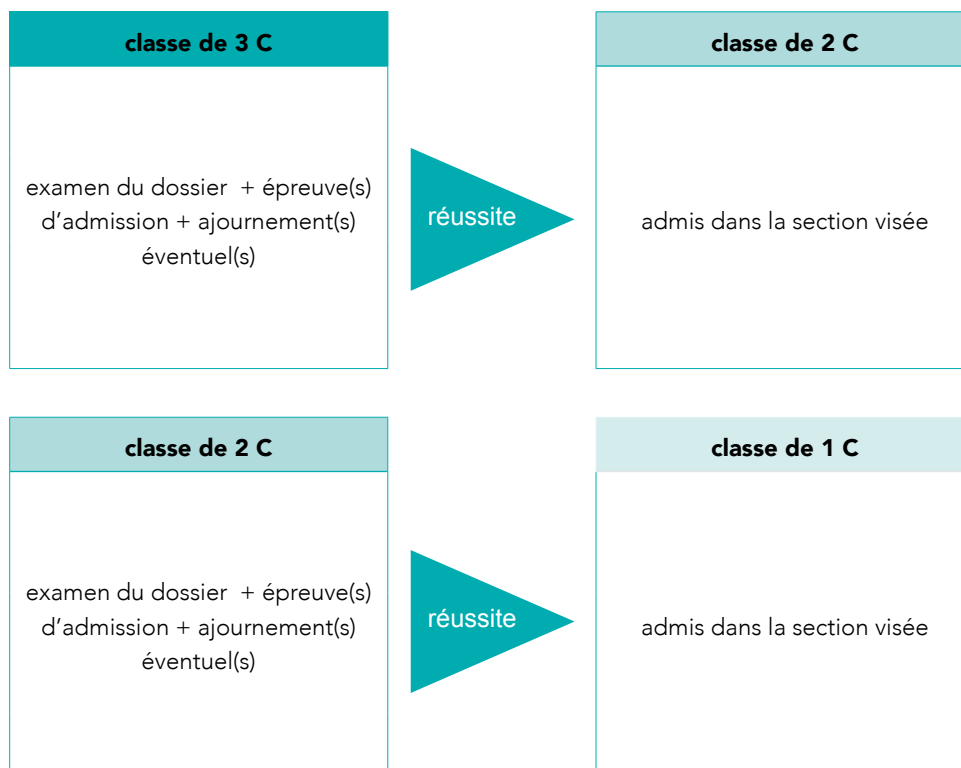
classe de 3 C

examen du dossier + épreuve(s) d'admission + ajournement(s) éventuel(s)

réussite

classe de 2 C

admis dans la section visée

classe de 2 C

examen du dossier + épreuve(s) d'admission + ajournement(s) éventuel(s)

réussite

classe de 1 C

admis dans la section visée